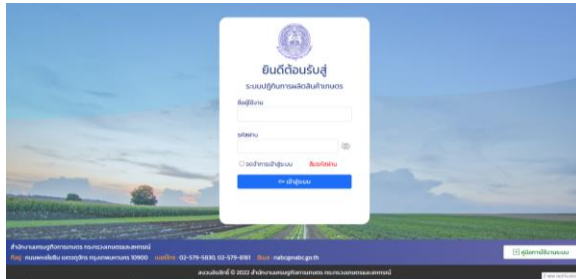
ยินดีต้อนรับสู่

ระบบปฏิทินการผลิตสินค้าเกษตร

ชื่อผู้ใช้งาน

รหัสผ่าน

จดจำการเข้าสู่ระบบ

ลืมรหัสผ่าน

เข้าสู่ระบบ

สำนักงานมาตรฐานสินค้าเกษตรและอาหารแห่งชาติ กระทรวงเกษตรและสหกรณ์

ที่อยู่ ถนนพหลโยธิน แขวงลาดยาว เขตจตุจักร กรุงเทพมหานคร 10900 เบอร์โทร 02-579-5830, 02-579-8161 อีเมล nabc@nabc.go.th

คู่มือการใช้งานระบบ

สงวนลิขสิทธิ์ © 2022 สำนักงานมาตรฐานสินค้าเกษตรและอาหารแห่งชาติ กระทรวงเกษตรและสหกรณ์